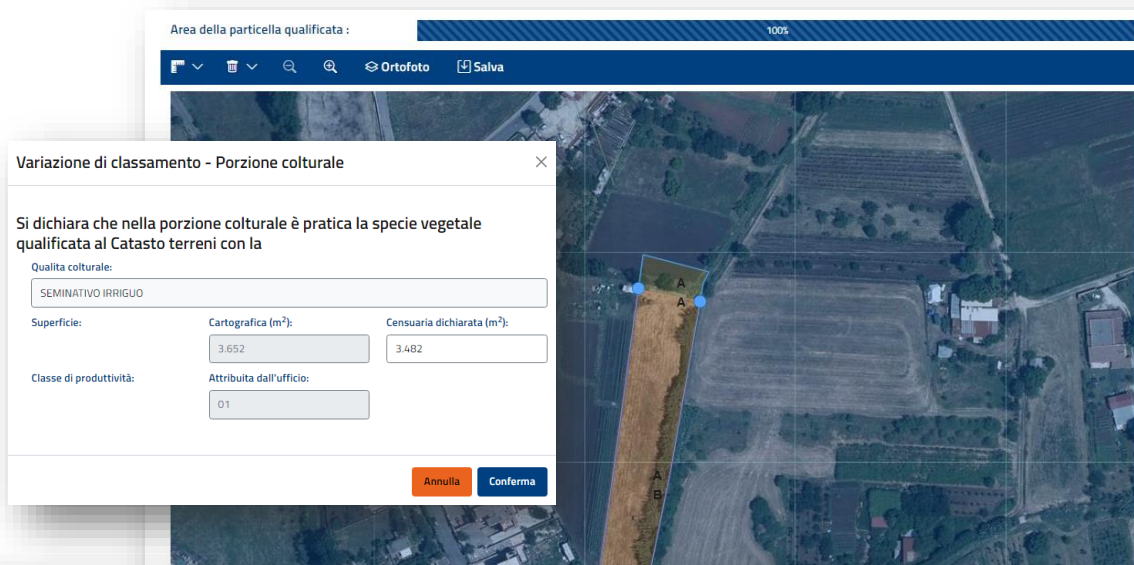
Area della particella qualificata :

100%

Ortofoto
Salva

Variazione di classamento - Porzione colturale

Si dichiara che nella porzione colturale è pratica la specie vegetale qualificata al Catasto terreni con la

Qualita colturale:

SEMINATIVO IRRIGUO

Superficie:

Cartografica (m$^2$):

3.652

Censuaria dichiarata (m$^2$):

3.482

Classe di produttività:

Attribuita dall'ufficio:

01

Annulla

Conferma

A
A
A
B